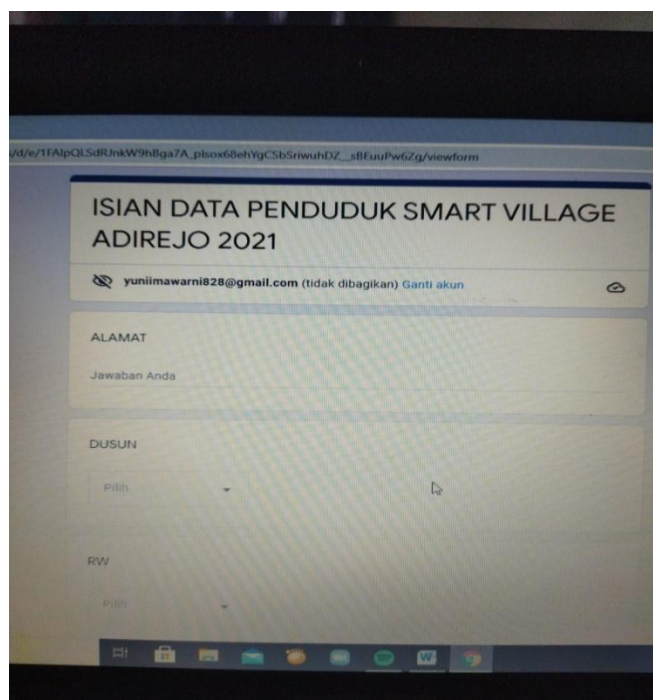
/d/e/1FAIpQLSdRJnkW9hBga7A_plsox68ehYgCSbSriwuhDZ_sBEuuPw6Zg/viewform

ISIAN DATA PENDUDUK SMART VILLAGE ADIREJO 2021

yuniimawarni828@gmail.com (tidak dibagikan) Ganti akun

ALAMAT

Jawaban Anda

DUSUN

Pilih

RW

Pilih